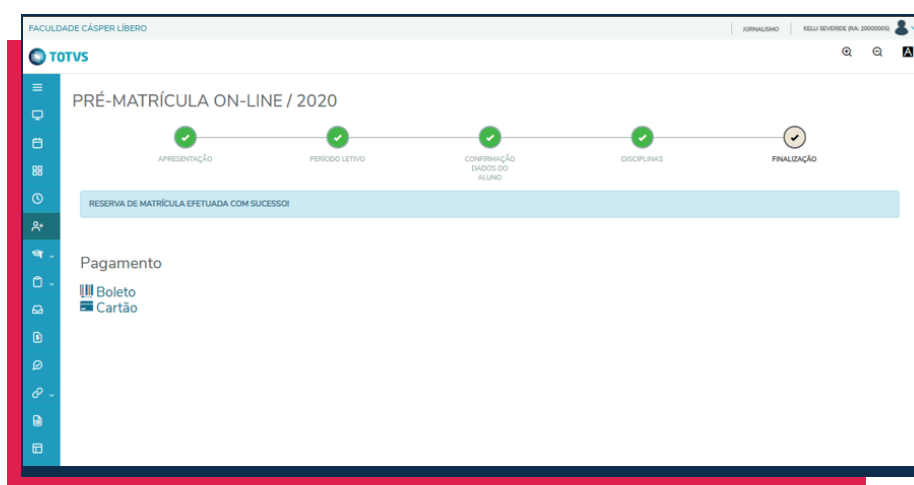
FACULDADE CÁSPER LÍBERO

JORNALISMO

KELLI SEVERIDE (RA: 20000005)

TOTVS

A

PRÉ-MATRÍCULA ON-LINE / 2020

APRESENTAÇÃO

PERÍODO LETIVO

CONFIRMAÇÃO DADOS DO ALUNO

DISCIPLINAS

FINALIZAÇÃO

RESERVA DE MATRÍCULA EFETUADA COM SUCESSO!

Pagamento

Boleto

Cartão